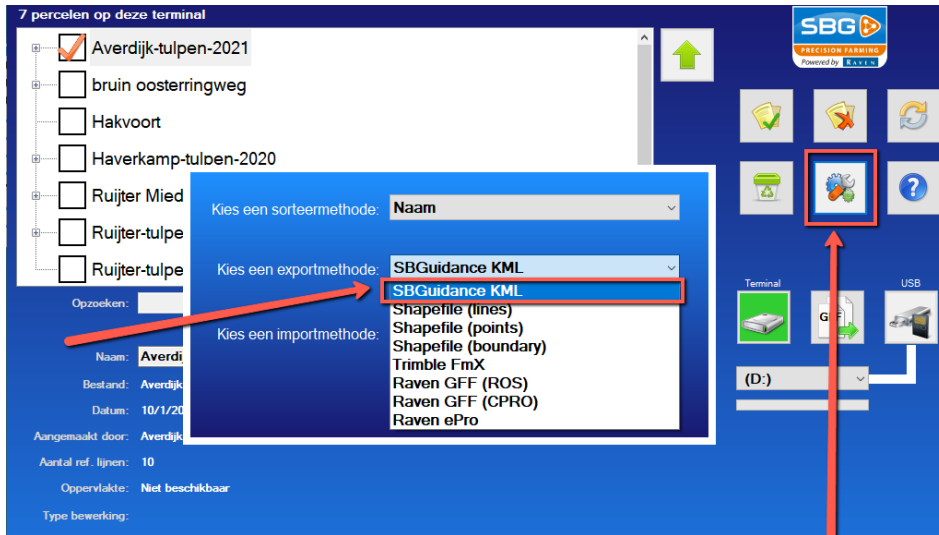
7 percelen op deze terminal

Averdijk-tulpen-2021
bruin oosterringweg
Hakvoort
Haverkamp-tulpen-2020
Ruijter Mied
Ruijter-tulpe
Ruijter-tulpe

SBG PRECISION FARMING Powered by RAVEN

Kies een sorteermethode: Naam

Kies een exportmethode: SBGuidance KML

SBGuidance KML
Shapefile (lines)
Shapefile (points)
Shapefile (boundary)
Trimble FmX
Raven GFF (ROS)
Raven GFF (CPRO)
Raven ePro

Kies een importmethode:

Opzoeken:

Naam: Averdi
Bestand: Averdijk
Datum: 10/1/20
Aangemaakt door: Averdijk
Aantal ref. lijnen: 10
Oppervlakte: Niet beschikbaar
Type bewerking:

Terminal
USB
GF
(D:)